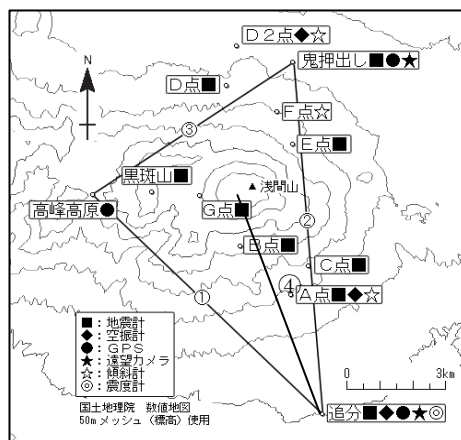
D2点◆☆
鬼押出し■●★
N
D点■
F点☆
③
E点■
黒斑山■
▲浅間山
高峰高原●
G点■
②
B点■
C点■
④
A点■◆☆
①
■：地震計
◆：空振計
●：GPS
★：遠望カメラ
☆：傾斜計
◎：震度計
0
3km
国土地理院 数値地図
50mメッシュ（標高）使用
追分■◆●★◎